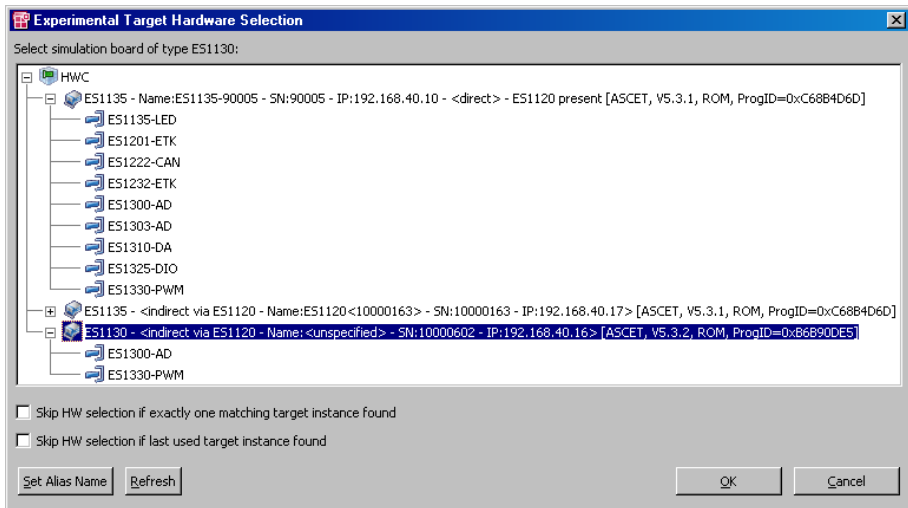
Experimental Target Hardware Selection

Select simulation board of type ES1130:

HWC
ES1135 - Name:ES1135-90005 - SN:90005 - IP:192.168.40.10 - <direct> - ES1120 present [ASCET, V5.3.1, ROM, ProgID=0xC68B4D6D]
ES1135-LED
ES1201-ETK
ES1222-CAN
ES1232-ETK
ES1300-AD
ES1303-AD
ES1310-DA
ES1325-DIO
ES1330-PWM
ES1135 - <indirect via ES1120 - Name:ES1120<10000163> - SN:10000163 - IP:192.168.40.17> [ASCET, V5.3.1, ROM, ProgID=0xC68B4D6D]
ES1130 - <indirect via ES1120 - Name:<unspecified> - SN:10000602 - IP:192.168.40.16> [ASCET, V5.3.2, ROM, ProgID=0xB6B90DE5]
ES1300-AD
ES1330-PWM

Skip HW selection if exactly one matching target instance found

Skip HW selection if last used target instance found

Set Alias Name
Refresh
OK
Cancel